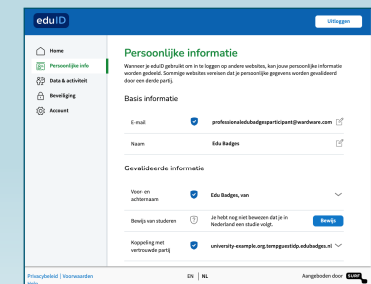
eduID

Uitloggen

Home
Persoonlijke info
Data & activiteit
Beveiliging
Account

Persoonlijke informatie

Wanneer je eduID gebruikt om in te loggen op andere websites, kan jouw persoonlijke informatie worden gedeeld. Sommige websites vereisen dat je persoonlijke gegevens worden gevalideerd door een derde partij.

Basis informatie

| E-mail | professionaledubadgesparticipant@wardware.com |
|---|---|
| Naam | Edu Badges |

Gevalideerde informatie

| Voor- en achternaam | Edu Badges, van |
|---|---|
| Bewijs van studeren | Je hebt nog niet bewezen dat je in Nederland een studie volgt. Bewijs |
| Koppeling met vertrouwde partij | university-example.org.tempguestidp.edubadges.nl |

Privacybeleid | Voorwaarden
Help

EN | NL

Aangeboden door SURF